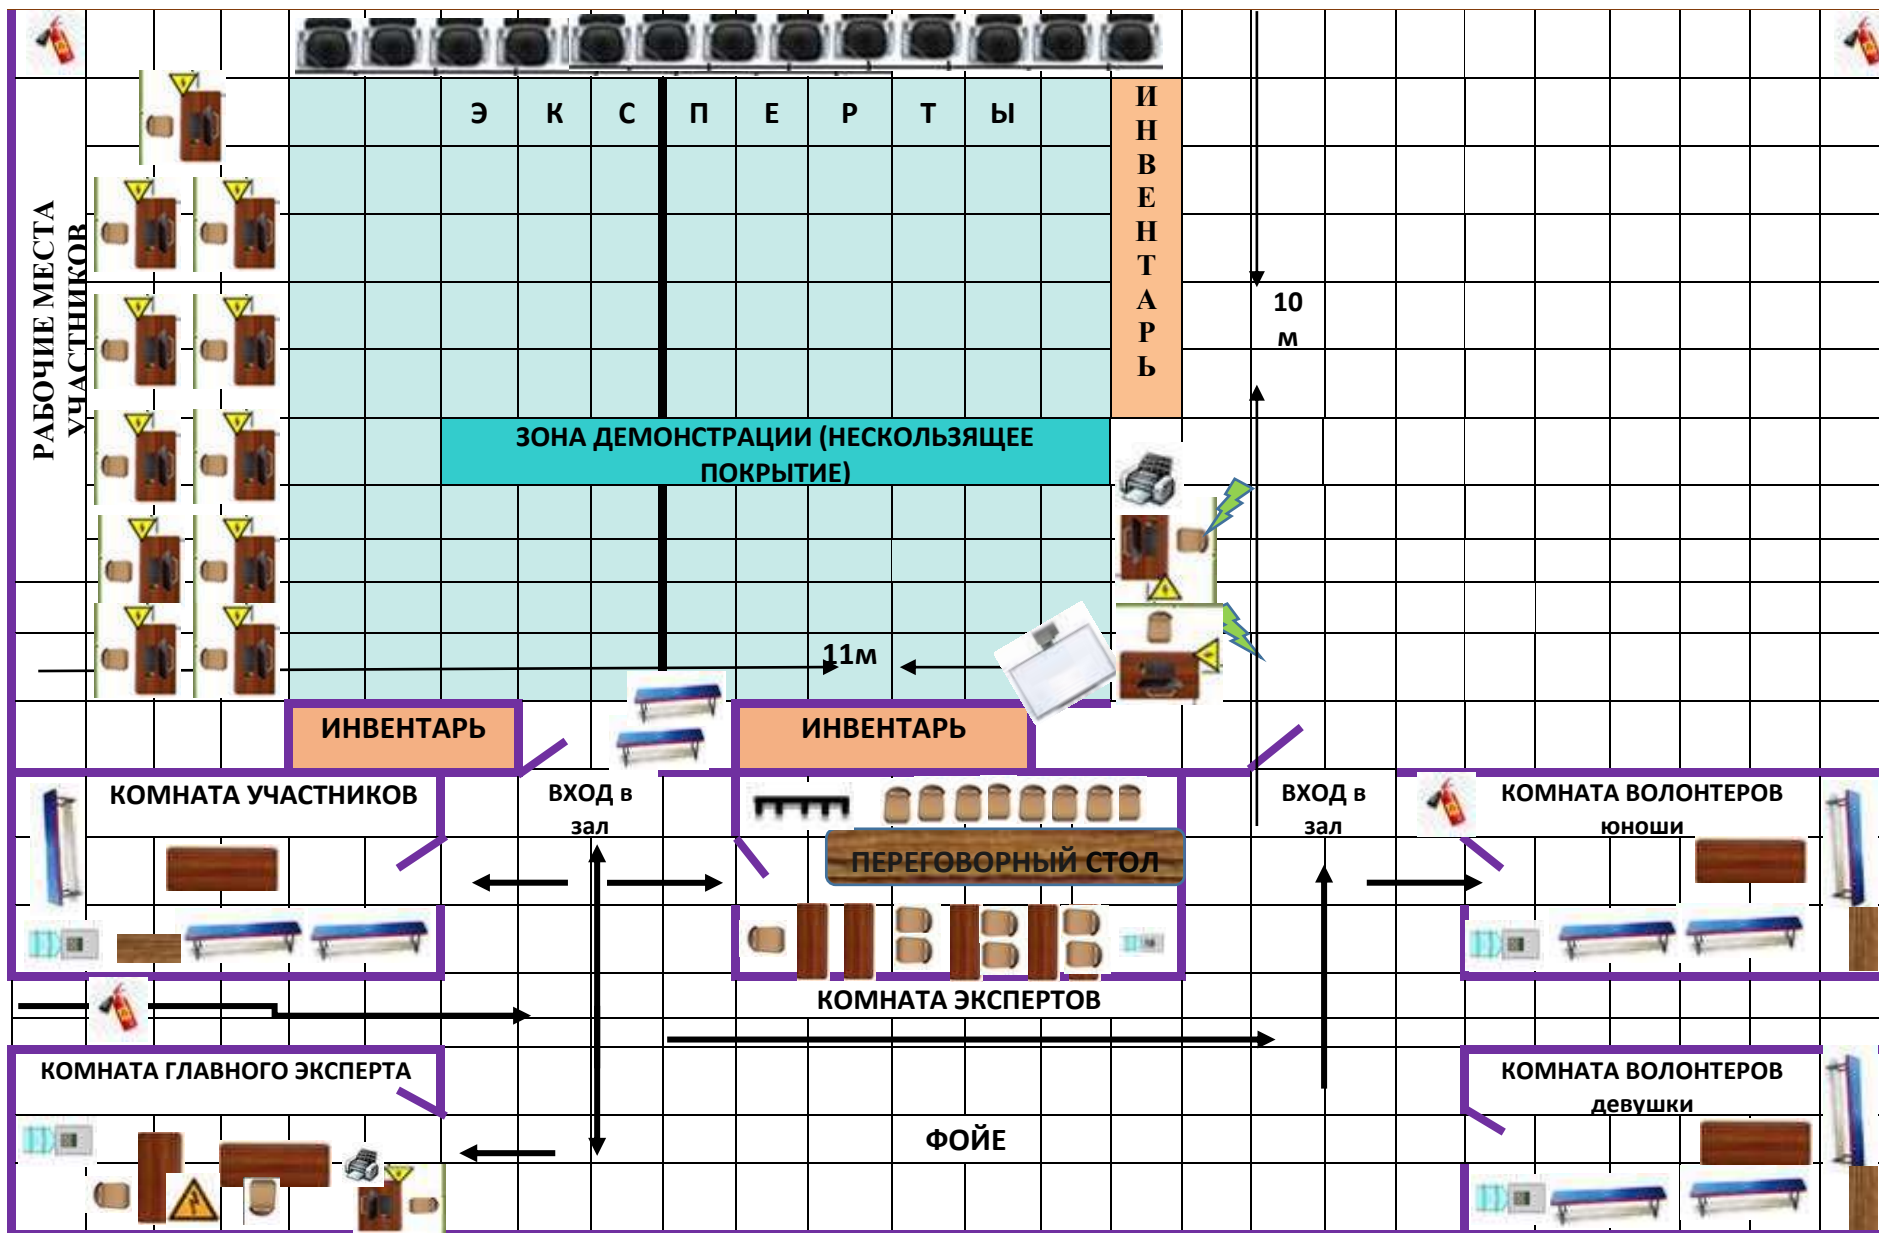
РАБОЧИЕ МЕСТА УЧАСТНИКОВ

Э К С П Е Р Т Ы

И Н В Е Н Т А Р Ь

10 м

ЗОНА ДЕМОНСТРАЦИИ (НЕСКОЛЬЗЯЩЕЕ ПОКРЫТИЕ)

11м

ИНВЕНТАРЬ

ИНВЕНТАРЬ

КОМНАТА УЧАСТНИКОВ

ВХОД в зал

ПЕРЕГОВОРНЫЙ СТОЛ

ВХОД в зал

КОМНАТА ВОЛОНТЕРОВ юноши

КОМНАТА ЭКСПЕРТОВ

КОМНАТА ГЛАВНОГО ЭКСПЕРТА

ФОЙЕ

КОМНАТА ВОЛОНТЕРОВ девушки